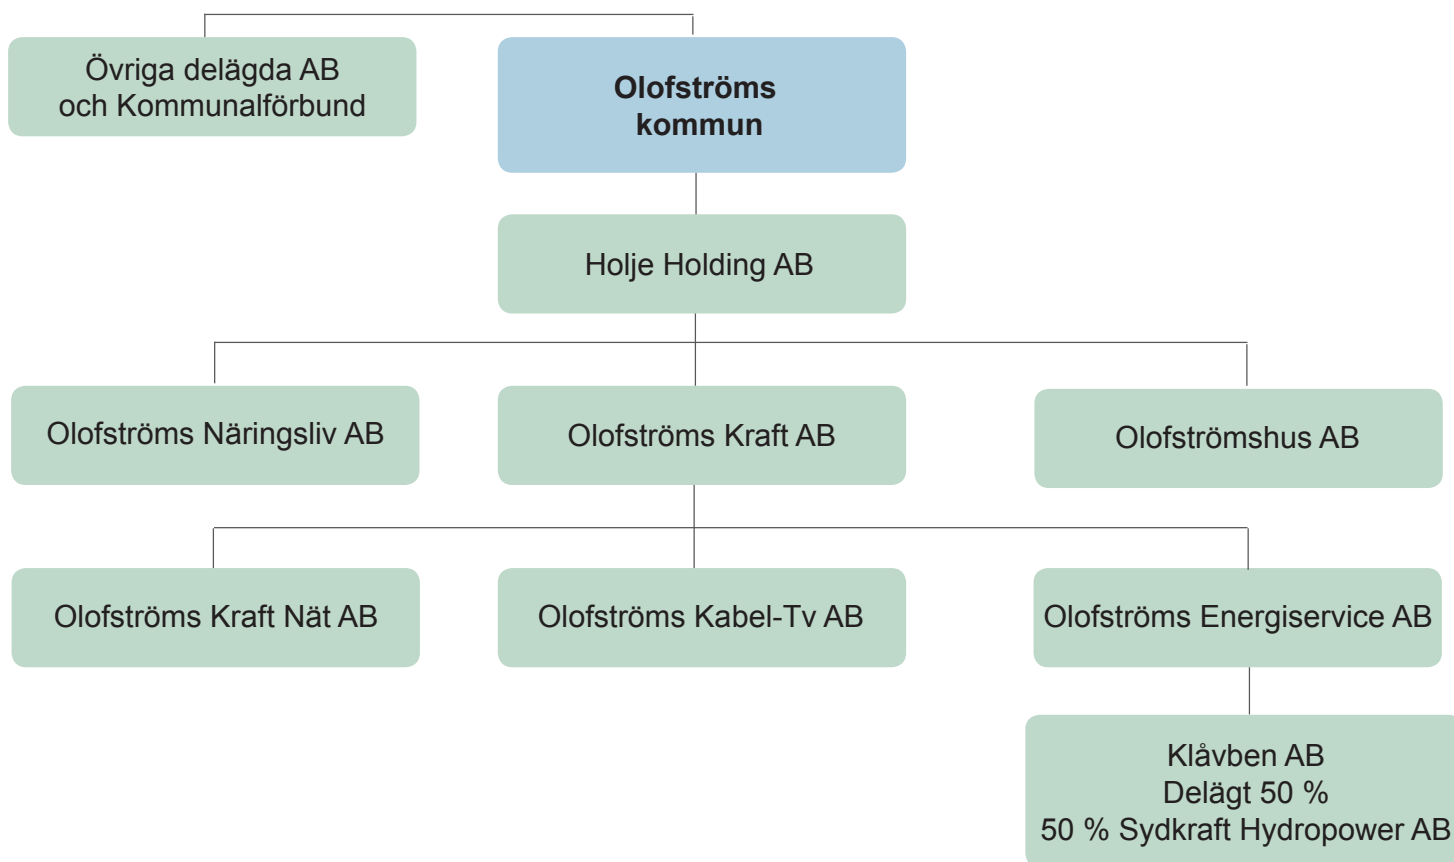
Övriga delägda AB
och Kommunalförbund

Olofströms
kommun

Holje Holding AB

Olofströms Näringsliv AB

Olofströms Kraft AB

Olofströmshus AB

Olofströms Kraft Nät AB

Olofströms Kabel-Tv AB

Olofströms Energiservice AB

Klåvben AB
Delägt 50 %
50 % Sydkraft Hydropower AB